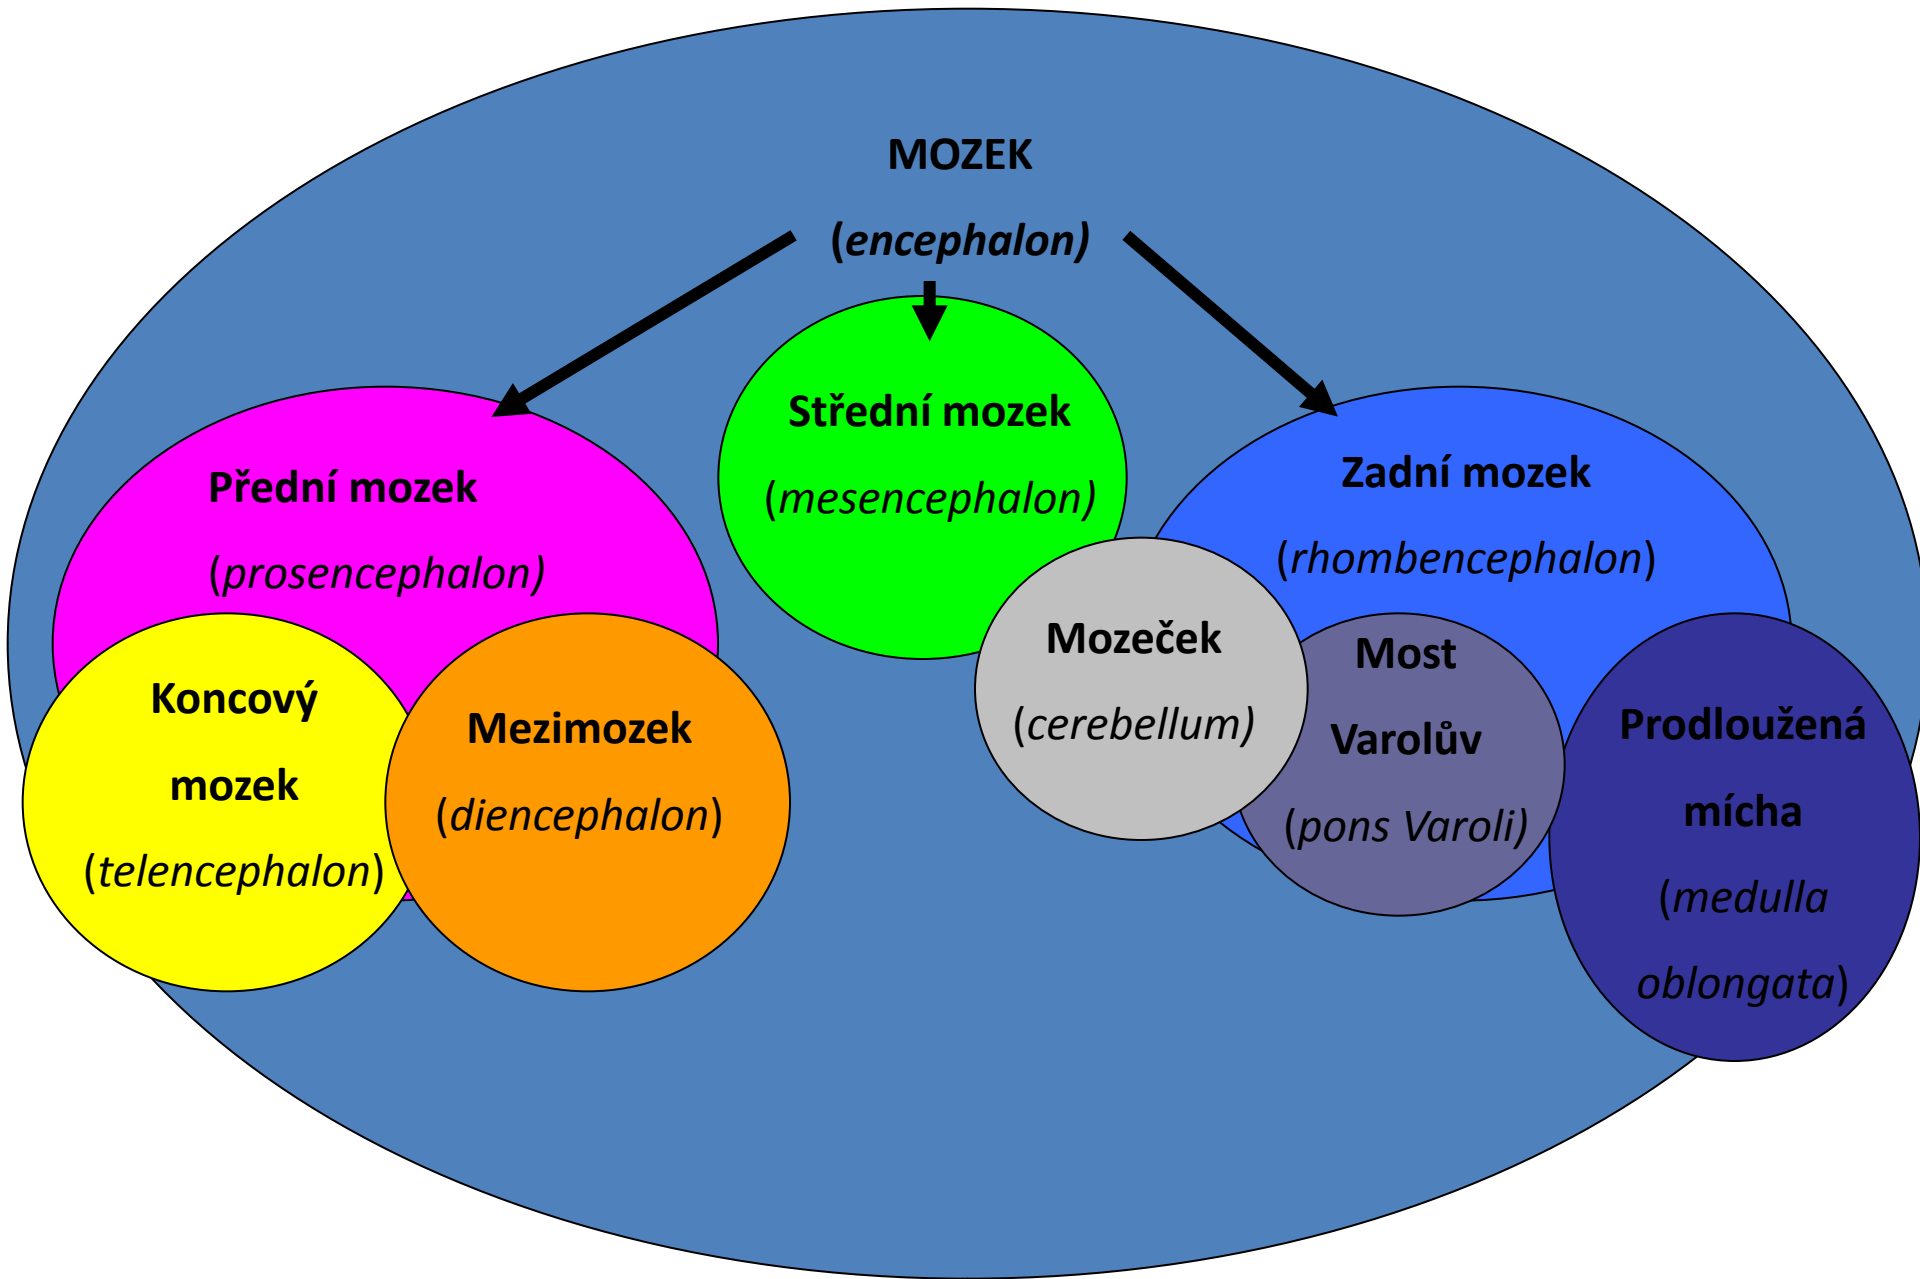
MOZEK
(encephalon)

Přední mozek
(prosencephalon)

Střední mozek
(mesencephalon)

Zadní mozek
(rhombencephalon)

Koncový mozek
(telencephalon)

Mezimozek
(diencephalon)

Mozeček
(cerebellum)

Most Varolův
(pons Varoli)

Prodloužená mícha
(medulla oblongata)